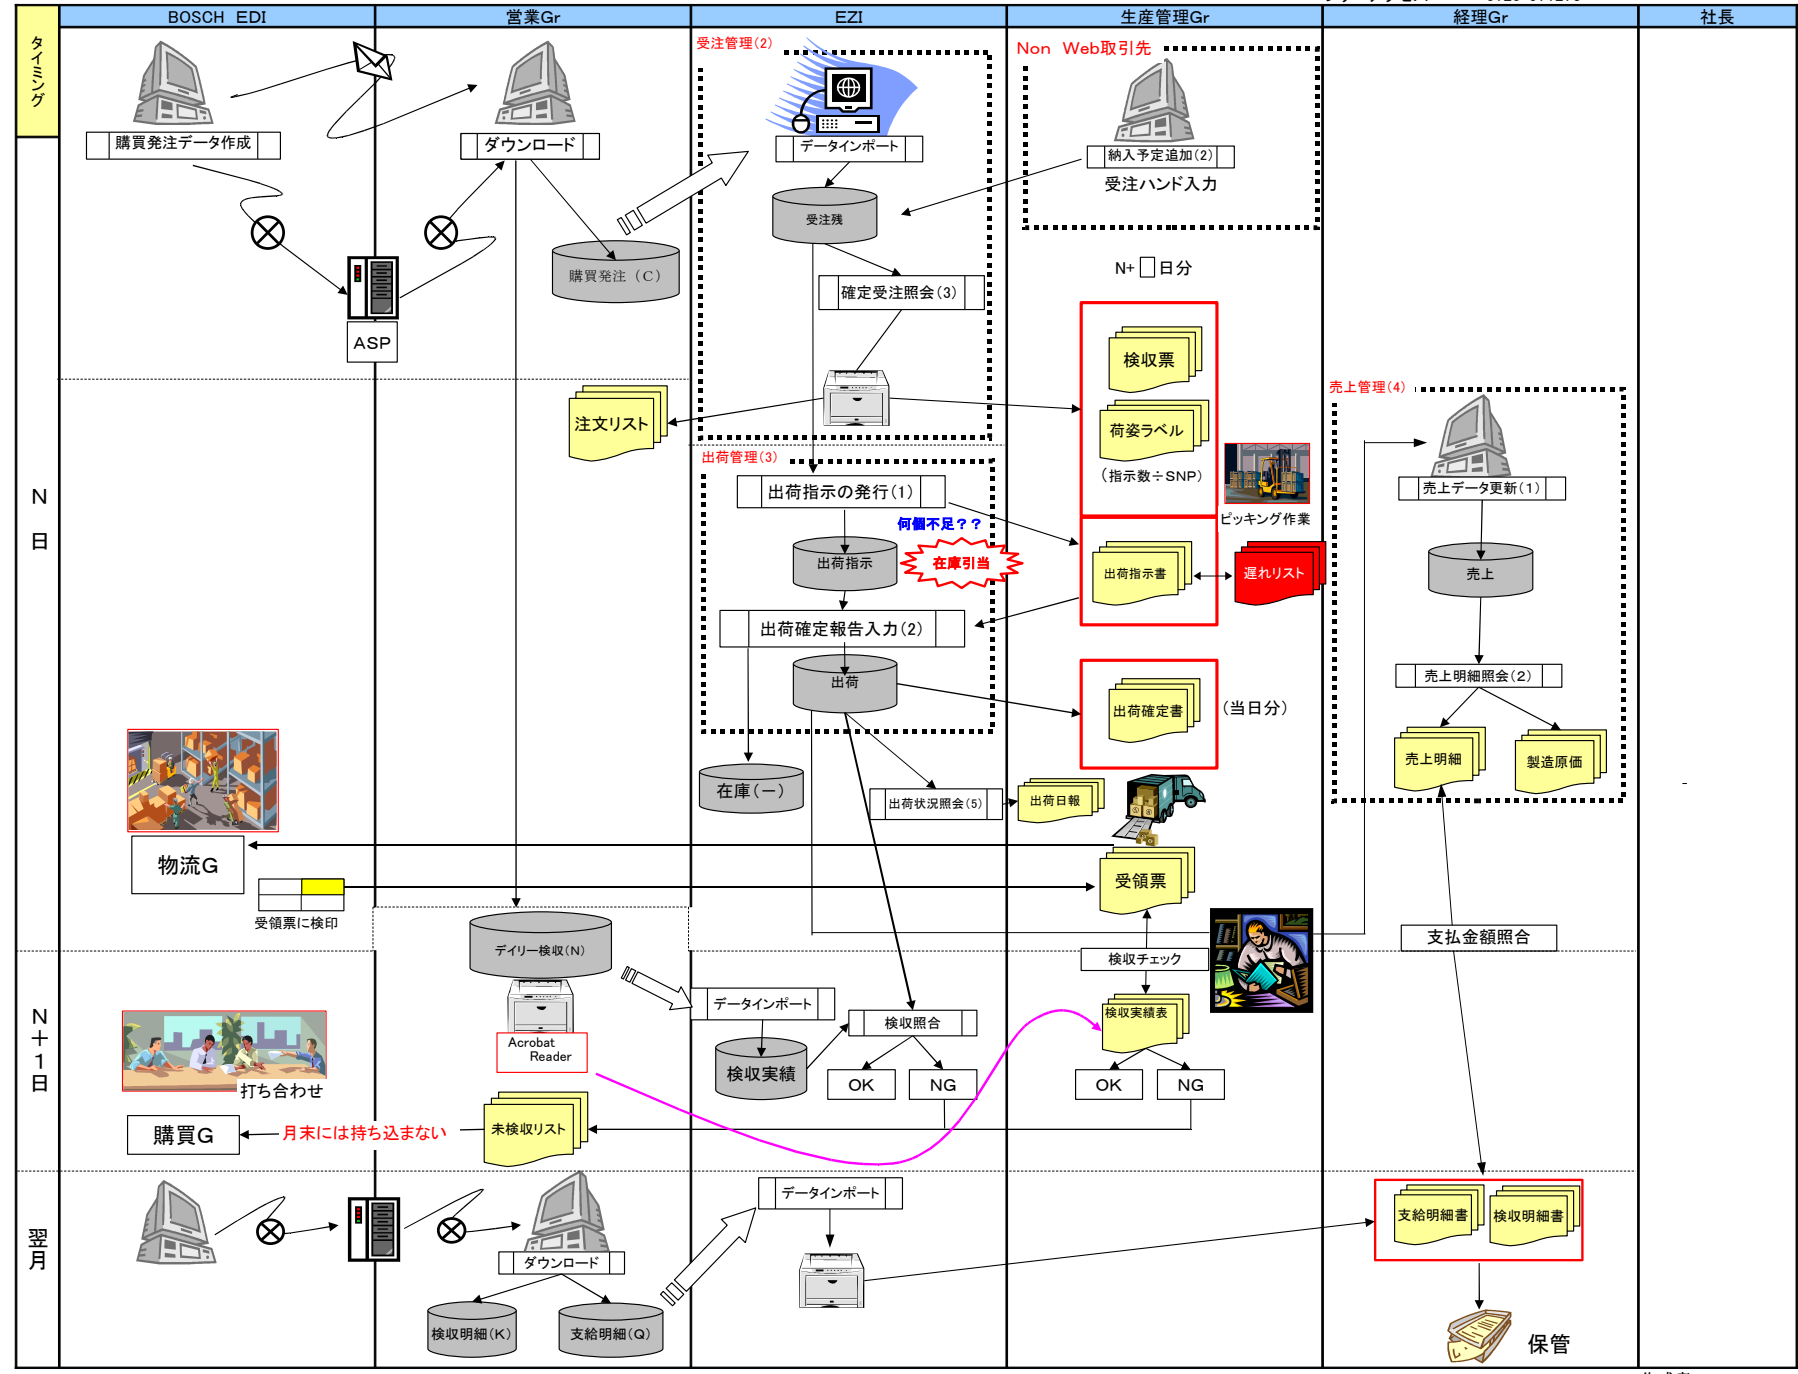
タイミング

BOSCH EDI
営業Gr
EZI
生産管理Gr
経理Gr
社長

購買発注データ作成
ダウンロード
ASP
購買発注（C）
受注管理(2)
データインポート
受注残
確定受注照会(3)
Non Web取引先
納入予定追加(2)
受注ハンド入力
N+□日分
検収票
荷姿ラベル
（指示数÷SNP）
ピッキング作業
注文リスト
出荷管理(3)
出荷指示の発行(1)
何個不足？？
出荷指示
在庫引当
出荷指示書
遅れリスト
出荷確定報告入力(2)
出荷
出荷確定書
（当日分）
在庫（ー）
出荷状況照会(5)
出荷日報
売上管理(4)
売上データ更新(1)
売上
売上明細照会(2)
売上明細
製造原価

N

日

物流G
受領票に検印
受領票
デイリー検収(N)
Acrobat Reader
データインポート
検収照合
検収実績
OK
NG
検収チェック
検収実績表
OK
NG
支払金額照合

N
＋
1
日

打ち合わせ
購買G
月末には持ち込まない
未検収リスト

翌
月

ダウンロード
検収明細(K)
支給明細(Q)
データインポート
支給明細書
検収明細書
保管